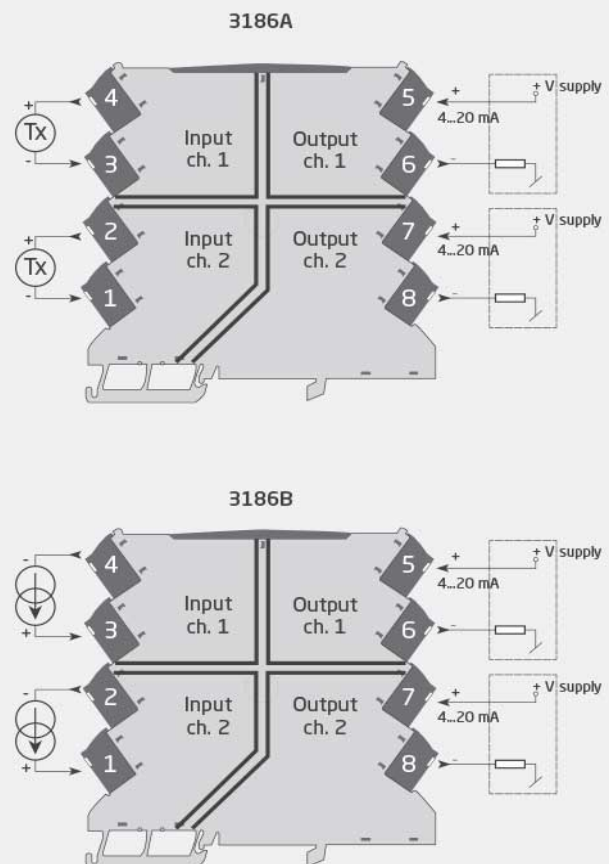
3186A

+
Tx
-
4
3
Input ch. 1
Output ch. 1
5
6
+
4...20 mA
-
+ V supply

+
Tx
-
2
1
Input ch. 2
Output ch. 2
7
8
+
4...20 mA
-
+ V supply

3186B

-
+
4
3
Input ch. 1
Output ch. 1
5
6
+
4...20 mA
-
+ V supply

-
+
2
1
Input ch. 2
Output ch. 2
7
8
+
4...20 mA
-
+ V supply